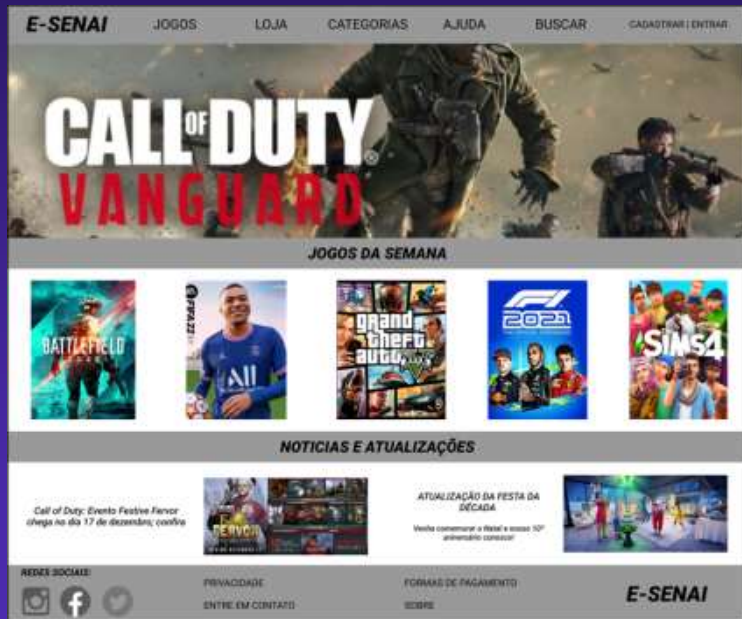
E-SENAI JOGOS LOJA CATEGORIAS AJUDA BUSCAR CADASTRAR | ENTRAR

CALL OF DUTY VANGUARD

JOGOS DA SEMANA

BATTLEFIELD

FIFA 22

grand theft auto V

F1 2021

SIMS 4

NOTICIAS E ATUALIZAÇÕES

Call of Duty: Evento Festive Fervor chega no dia 17 de dezembro; confira

FERVOR

ATUALIZAÇÃO DA FESTA DA DÉCADA

Venha comemorar o Natal e nosso 10º aniversário conosco!

REDES SOCIAIS:

PRIVACIDADE

ENTRE EM CONTATO

FORMAS DE PAGAMENTO

SOBRE

E-SENAI